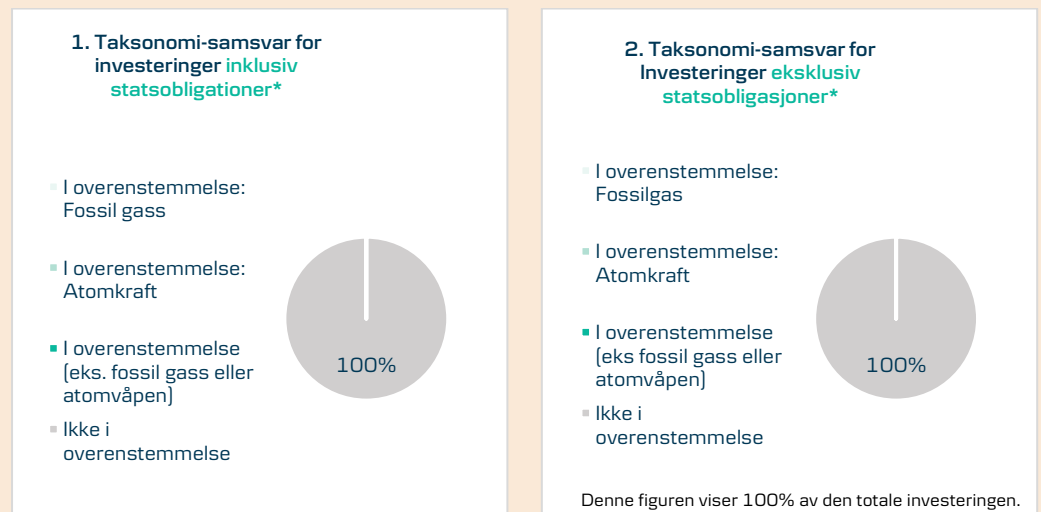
1. Taksonomi-samsvar for investeringer inklusiv statsobligationer*

I overenstemmelse: Fossil gass

I overenstemmelse: Atomkraft

I overenstemmelse (eks. fossil gass eller atomvåpen)

Ikke i overenstemmelse

100%

2. Taksonomi-samsvar for Investeringer eksklusiv statsobligasjoner*

I overenstemmelse: Fossilgas

I overenstemmelse: Atomkraft

I overenstemmelse (eks fossil gass eller atomvåpen)

Ikke i overenstemmelse

100%

Denne figuren viser 100% av den totale investeringen.